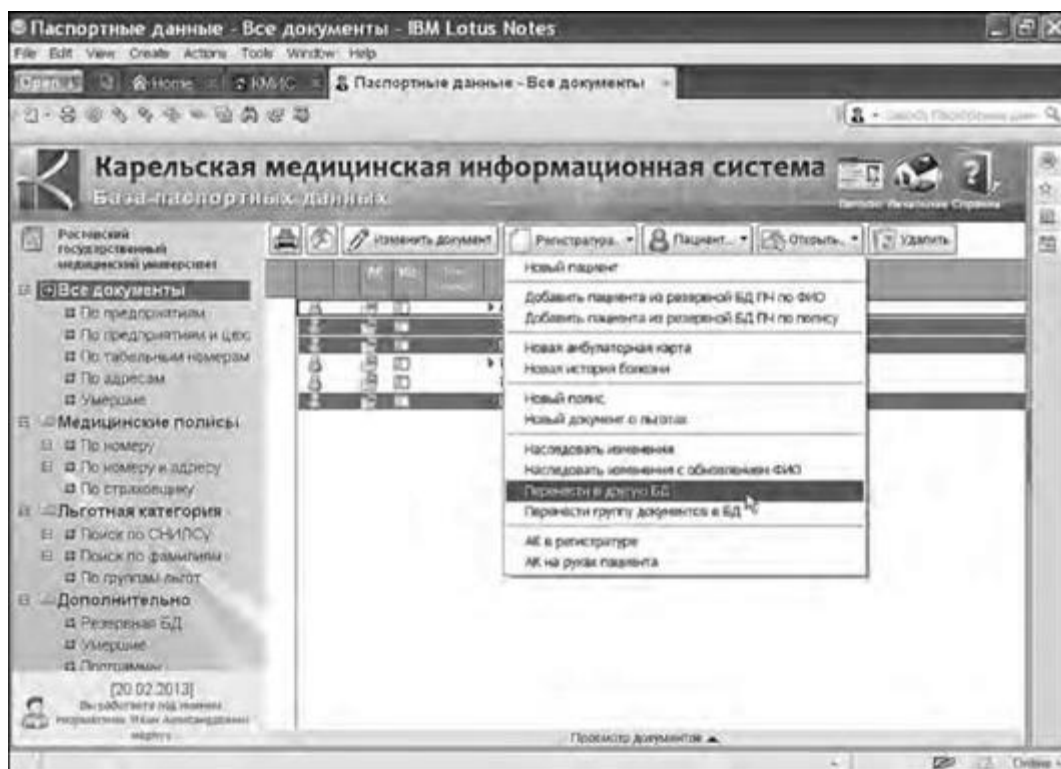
Паспортные данные - Все документы - IBM Lotus Notes
File Edit View Create Actions Tools Window Help
Open Home КМИС Паспортные данные - Все документы

Карельская медицинская информационная система
База паспортных данных

Российский государственный медицинский университет

Изменить документ
Регистратура
Пациент...
Открыть...
Удалить

Все документы
По предприятиям
По предприятиям и цех
По табельным номерам
По адресам
Умершие
Медицинские полисы
По номеру
По номеру и адресу
По страховщику
Льготная категория
Поиск по СНИЛС
Поиск по фамилии
По группам льгот
Дополнительно
Резервная БД
Умершие
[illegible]

[20.02.2013]
Вы работаете под именем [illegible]

Новый пациент
Добавить пациента из резервной БД ПЧ по ФИО
Добавить пациента из резервной БД ПЧ по полису
Новая амбулаторная карта
Новая история болезни
Новый полис
Новый документ о льготах
Наследовать изменения
Наследовать изменения с обновлением ФИО
Перенести в другую БД
Перенести группу документов в БД
АК в регистратуре
АК на руках пациента

Просмотр документов
Online